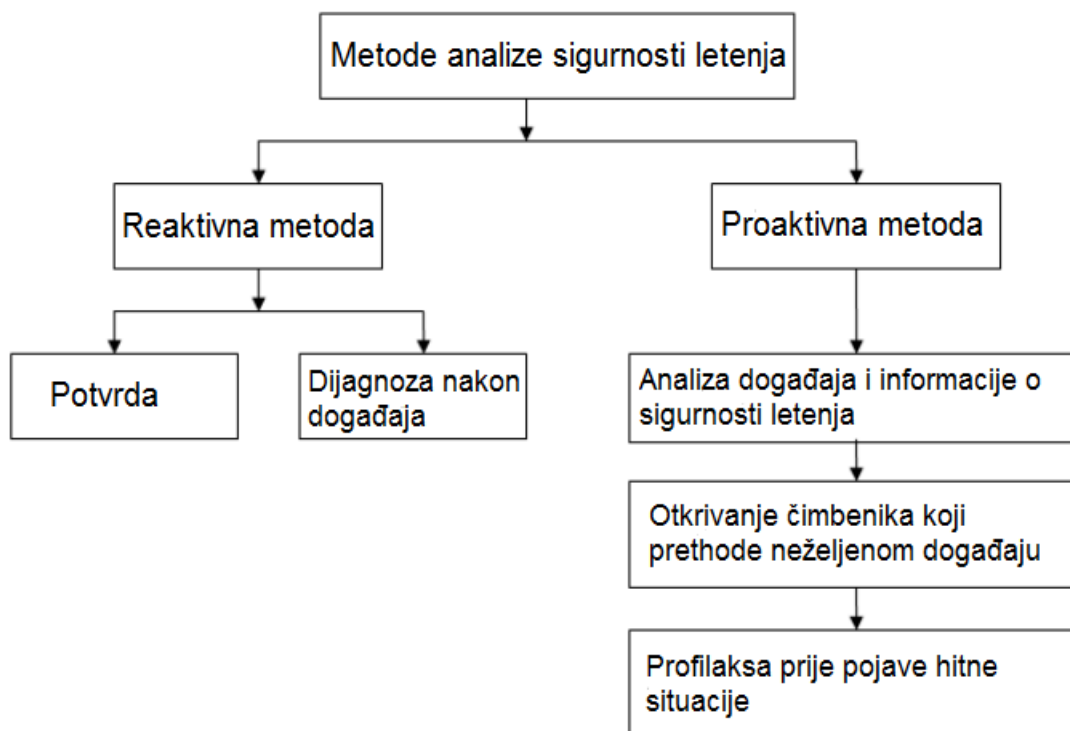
Metode analize sigurnosti letenja

Reaktivna metoda

Potvrda

Dijagnoza nakon događaja

Proaktivna metoda

Analiza događaja i informacije o sigurnosti letenja

Otkrivanje čimbenika koji prethode neželjenom događaju

Profilaksa prije pojave hitne situacije